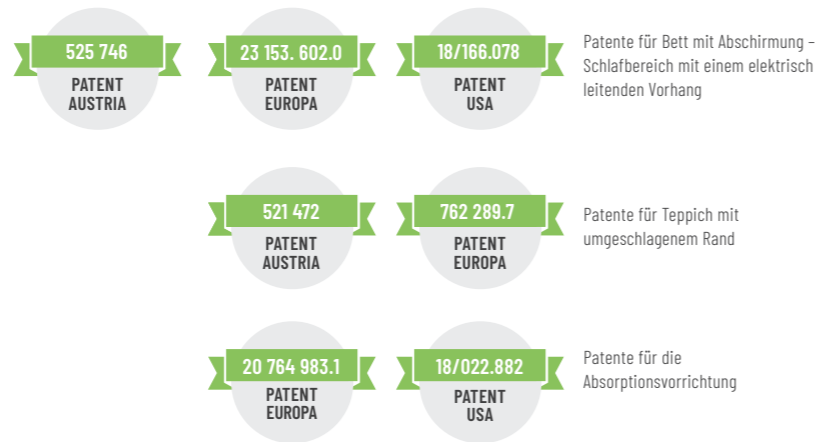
525 746
PATENT
AUSTRIA

23 153. 602.0
PATENT
EUROPA

18/166.078
PATENT
USA

Patente für Bett mit Abschirmung – Schlafbereich mit einem elektrisch leitenden Vorhang

521 472
PATENT
AUSTRIA

762 289.7
PATENT
EUROPA

Patente für Teppich mit umgeschlagenem Rand

20 764 983.1
PATENT
EUROPA

18/022.882
PATENT
USA

Patente für die Absorptionsvorrichtung